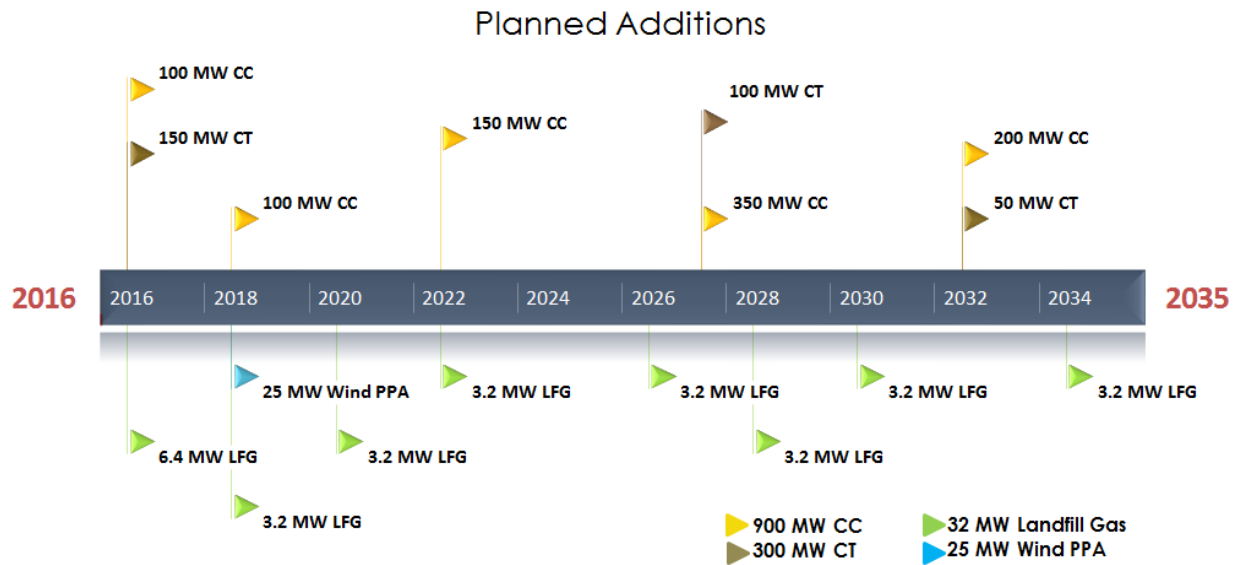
Planned Additions

100 MW CC

150 MW CT

100 MW CC

150 MW CC

100 MW CT

350 MW CC

200 MW CC

50 MW CT

2016

2016 | 2018 | 2020 | 2022 | 2024 | 2026 | 2028 | 2030 | 2032 | 2034

2035

25 MW Wind PPA

3.2 MW LFG

3.2 MW LFG

3.2 MW LFG

3.2 MW LFG

6.4 MW LFG

3.2 MW LFG

3.2 MW LFG

3.2 MW LFG

900 MW CC

300 MW CT

32 MW Landfill Gas

25 MW Wind PPA